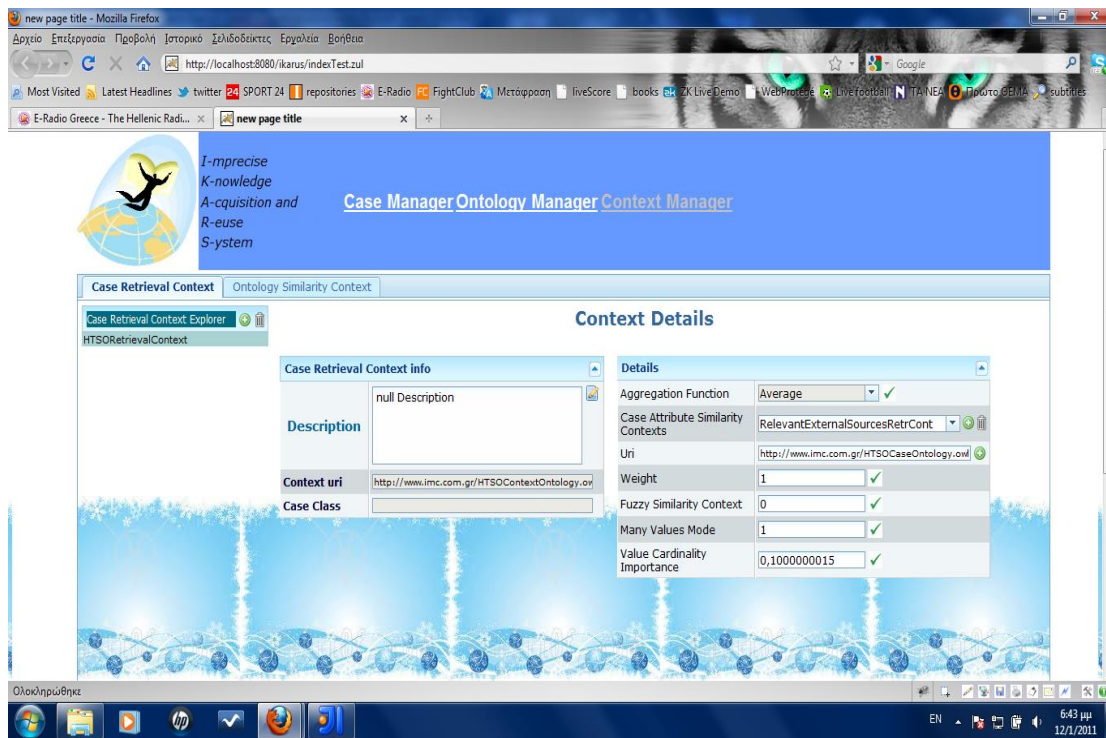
new page title - Mozilla Firefox

Αρχείο Επεξεργασία Προβολή Ιστορικό Σελιδοδείκτες Εργαλεία Βοήθεια

http://localhost:8080/ikarus/indexTest.zul

Google

Most Visited Latest Headlines twitter SPORT 24 repositories E-Radio FightClub Μετάφραση liveScore books ZK Live Demo WebProtege Live football TA NEA Πρώτο ΘΕΜΑ subtitles

E-Radio Greece - The Hellenic Radi... ×

new page title ×

I-mprecise
K-nowledge
A-cquisition and
R-euse
S-ystem

Case Manager Ontology Manager Context Manager

Case Retrieval Context | Ontology Similarity Context

Case Retrieval Context Explorer

HTSORetrievalContext

Context Details

Case Retrieval Context info

| Description | null Description |
|---|---|
| Context uri | http://www.imc.com.gr/HTSOContextOntology.ov |
| Case Class | |

Details

| Aggregation Function | Average |
|---|---|
| Case Attribute Similarity Contexts | RelevantExternalSourcesRetrCont |
| Uri | http://www.imc.com.gr/HTSOCaseOntology.owl |
| Weight | 1 |
| Fuzzy Similarity Context | 0 |
| Many Values Mode | 1 |
| Value Cardinality Importance | 0,1000000015 |

Ολοκληρώθηκε

EN

6:43 μμ
12/1/2011